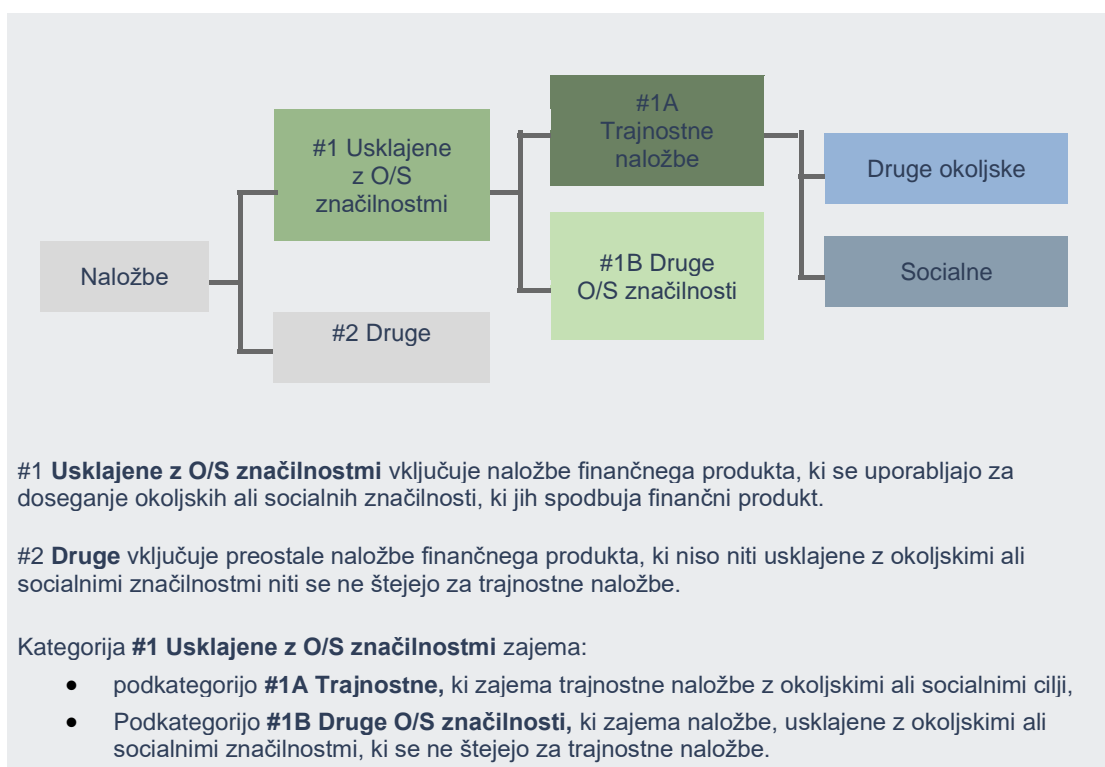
Naložbe

#1 Usklajene z O/S značilnostmi

#2 Druge

#1A Trajnostne naložbe

#1B Druge O/S značilnosti

Druge okoljske

Socialne

#1 **Usklajene z O/S značilnostmi** vključuje naložbe finančnega produkta, ki se uporabljajo za doseganje okoljskih ali socialnih značilnosti, ki jih spodbuja finančni produkt.

#2 **Druge** vključuje preostale naložbe finančnega produkta, ki niso niti usklajene z okoljskimi ali socialnimi značilnostmi niti se ne štejejo za trajnostne naložbe.

Kategorija **#1 Usklajene z O/S značilnostmi** zajema:

- podkategorijo **#1A Trajnostne,** ki zajema trajnostne naložbe z okoljskimi ali socialnimi cilji,
- Podkategorijo **#1B Druge O/S značilnosti,** ki zajema naložbe, usklajene z okoljskimi ali socialnimi značilnostmi, ki se ne štejejo za trajnostne naložbe.